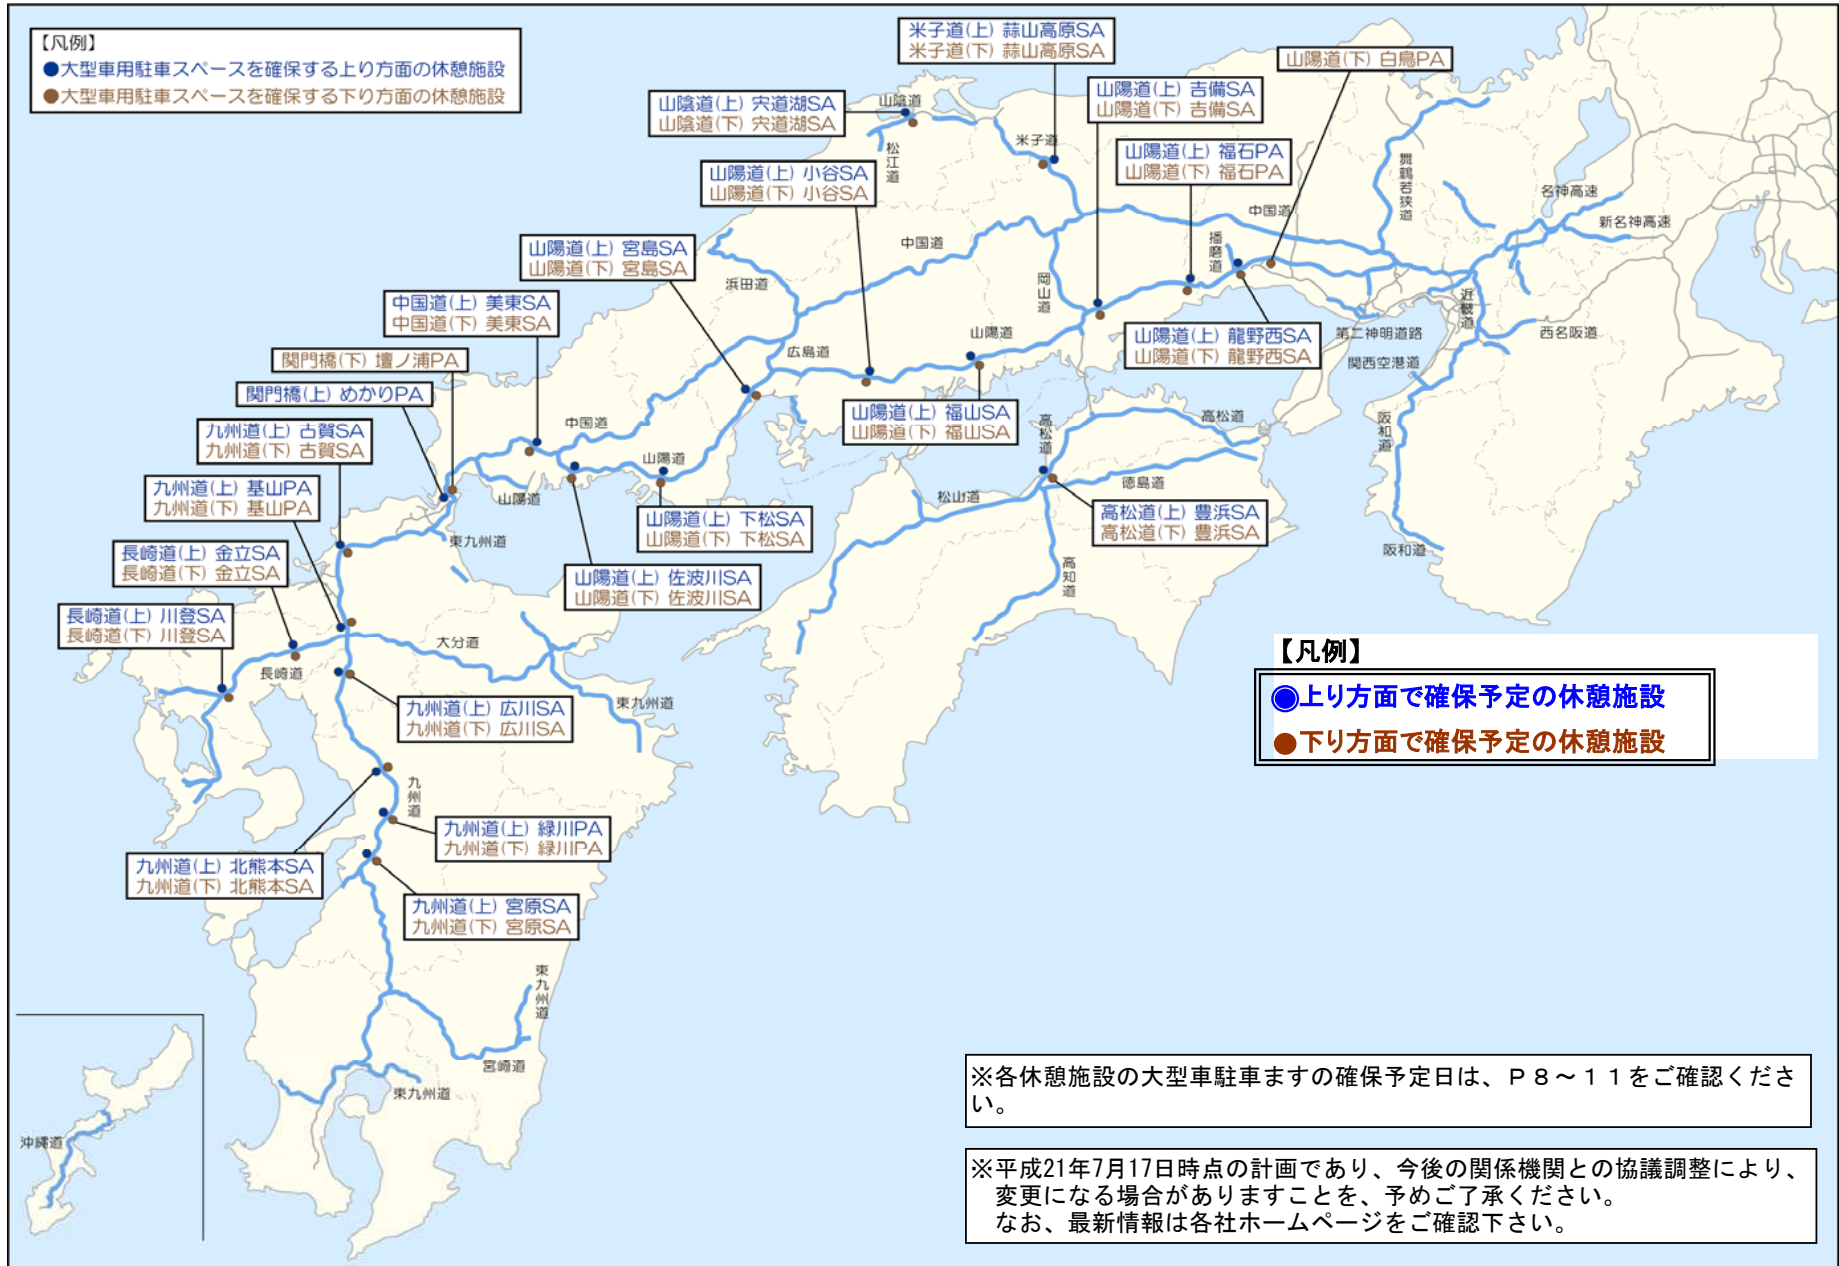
【凡例】
●大型車用駐車スペースを確保する上り方面の休憩施設
●大型車用駐車スペースを確保する下り方面の休憩施設

米子道(上) 蒜山高原SA
米子道(下) 蒜山高原SA

山陽道(下) 白鳥PA

山陰道(上) 宍道湖SA
山陰道(下) 宍道湖SA

山陽道(上) 吉備SA
山陽道(下) 吉備SA

山陽道(上) 福石PA
山陽道(下) 福石PA

山陽道(上) 小谷SA
山陽道(下) 小谷SA

山陽道(上) 宮島SA
山陽道(下) 宮島SA

中国道(上) 美東SA
中国道(下) 美東SA

関門橋(下) 壇ノ浦PA

関門橋(上) めかりPA

九州道(上) 古賀SA
九州道(下) 古賀SA

九州道(上) 基山PA
九州道(下) 基山PA

長崎道(上) 金立SA
長崎道(下) 金立SA

長崎道(上) 川登SA
長崎道(下) 川登SA

山陽道(上) 龍野西SA
山陽道(下) 龍野西SA

山陽道(上) 福山SA
山陽道(下) 福山SA

山陽道(上) 下松SA
山陽道(下) 下松SA

高松道(上) 豊浜SA
高松道(下) 豊浜SA

山陽道(上) 佐波川SA
山陽道(下) 佐波川SA

九州道(上) 広川SA
九州道(下) 広川SA

九州道(上) 緑川PA
九州道(下) 緑川PA

九州道(上) 北熊本SA
九州道(下) 北熊本SA

九州道(上) 宮原SA
九州道(下) 宮原SA

山陰道 松江道 米子道 中国道 舞鶴若狭道 名神高速 新名神高速 中国道 播磨道 浜田道 岡山道 近畿道 第二神明道路 西名阪道 関西空港道 山陽道 広島道 中国道 山陽道 山陽道 高松道 高松道 阪和道 徳島道 松山道 東九州道 高知道 阪和道 大分道 長崎道 東九州道 九州道 東九州道 宮崎道 東九州道 沖縄道

【凡例】
◉上り方面で確保予定の休憩施設
●下り方面で確保予定の休憩施設

※各休憩施設の大型車駐車ますの確保予定日は、P8～11をご確認ください。

※平成21年7月17日時点の計画であり、今後の関係機関との協議調整により、変更になる場合がありますことを、予めご了承ください。
なお、最新情報は各社ホームページをご確認下さい。